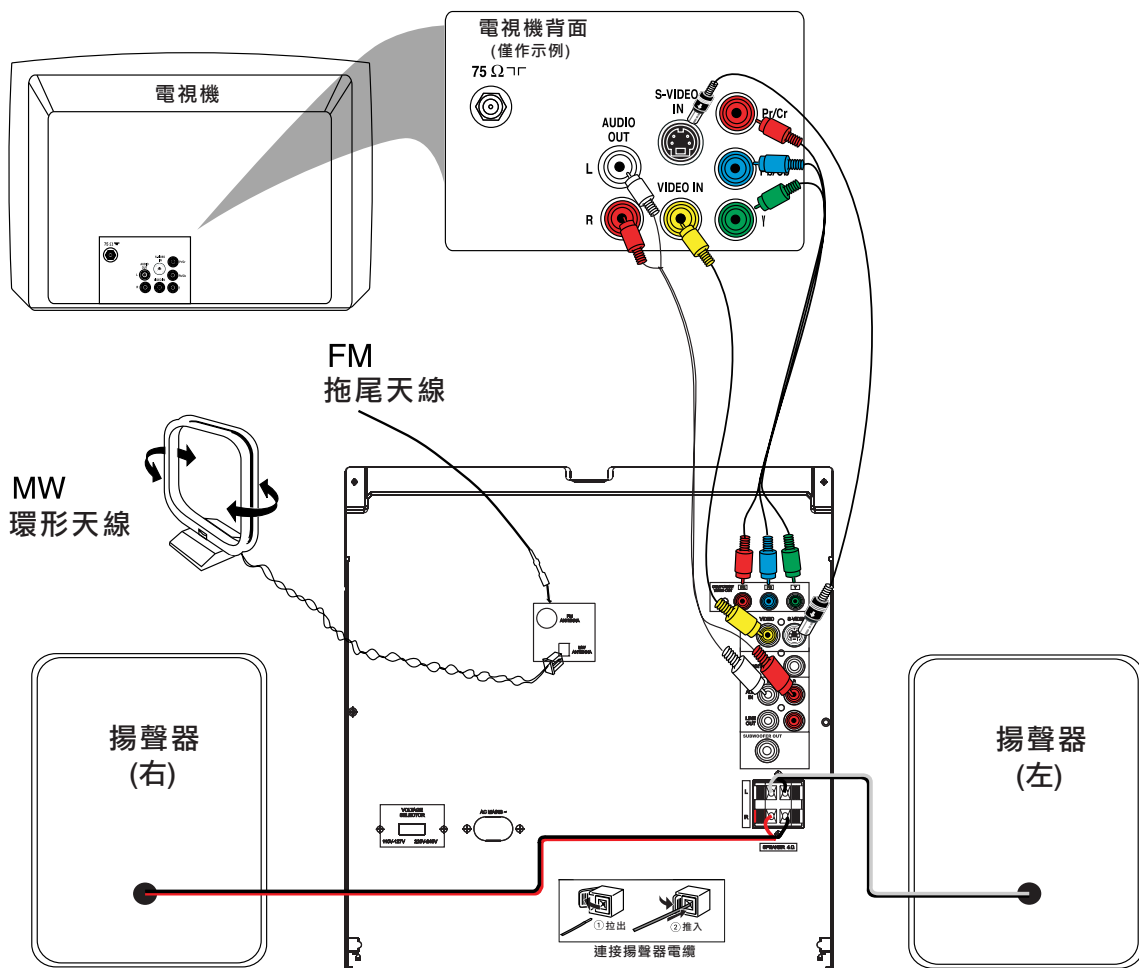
電視機背面
(僅作示例)
75 Ω

S-VIDEO IN
AUDIO OUT
L
R
VIDEO IN
Pr/Cr
Pb/Cb
Y

電視機

FM
拖尾天線

MW
環形天線

揚聲器
(右)

揚聲器
(左)

VOLTAGE SELECTOR
110V-127V 220V-240V
AC MAINS ~

SPEAKER 4Ω
L
R

SUBWOOFER OUT
LINE OUT
AUX IN
VIDEO
S-VIDEO

FM ANTENNA
MW ANTENNA

①拉出
②推入
連接揚聲器電纜